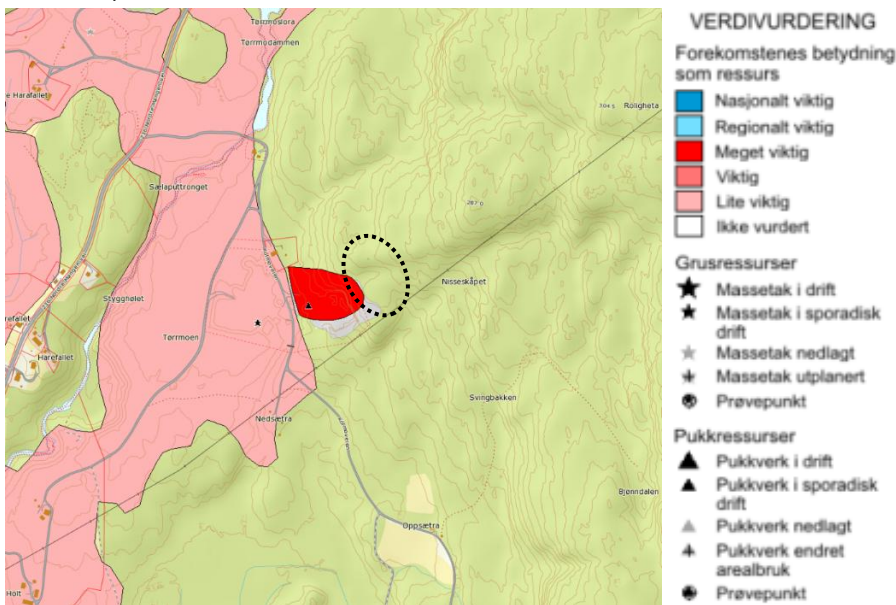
Tørrmomyra
Tørrmodammen
Harafallet
Sørlaputtrønget
Styggholet
Harefallet
Harefallet
Tørrmoen
Nedsætra
Nisseskåpet
Svingbakken
Bjønndalen
Oppsætra
Rolighета
Holt

VERDIVURDERING
Forekomstenes betydning som ressurs
Nasjonalt viktig
Regionalt viktig
Meget viktig
Viktig
Lite viktig
Ikke vurdert

Grusressurser
Massetak i drift
Massetak i sporadisk drift
Massetak nedlagt
Massetak utplanert
Prøvepunkt

Pukkressurser
Pukkverk i drift
Pukkverk i sporadisk drift
Pukkverk nedlagt
Pukkverk endret arealbruk
Prøvepunkt